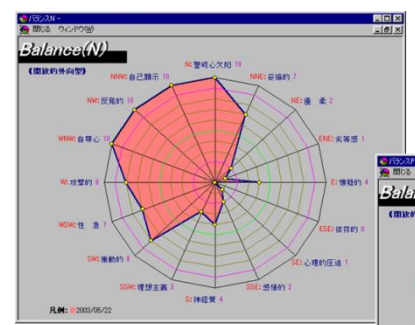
バランスN -
閉じる ウィンドウ(W)
Balance(N)
(開放的外向型)
N:警戒心欠如 10
NNE:妥協的 7
NE:優柔 2
ENE:劣等感 1
E:懐疑的 4
ESE:依存的 0
SE:心理的圧迫 1
SSE:感傷的 2
S:神経質 4
SSW:理想主義 3
SW:衝動的 8
WSW:性急 7
W:攻撃的 0
WNW:自尊心 10
NW:反抗的 10
NNW:自己顕示 10
凡例: 2003/05/22
バランスN
閉じる
Bala
(開放的